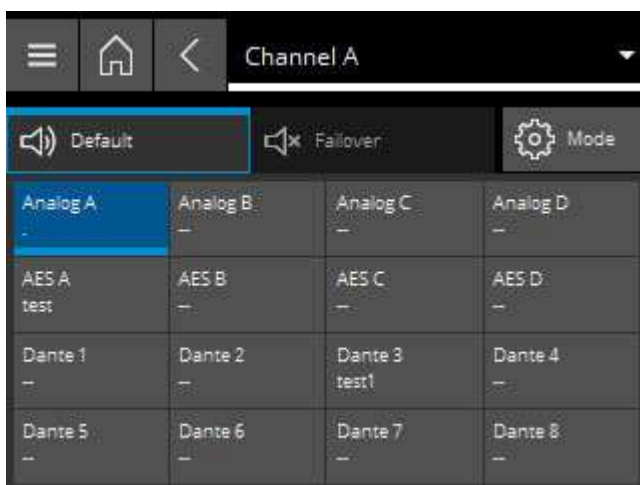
Channel A

Default

Failover

Mode

| Analog A - | Analog B — | Analog C — | Analog D — |
|---|---|---|---|
| AES A test | AES B — | AES C — | AES D — |
| Dante 1 — | Dante 2 — | Dante 3 test1 | Dante 4 — |
| Dante 5 — | Dante 6 — | Dante 7 — | Dante 8 — |